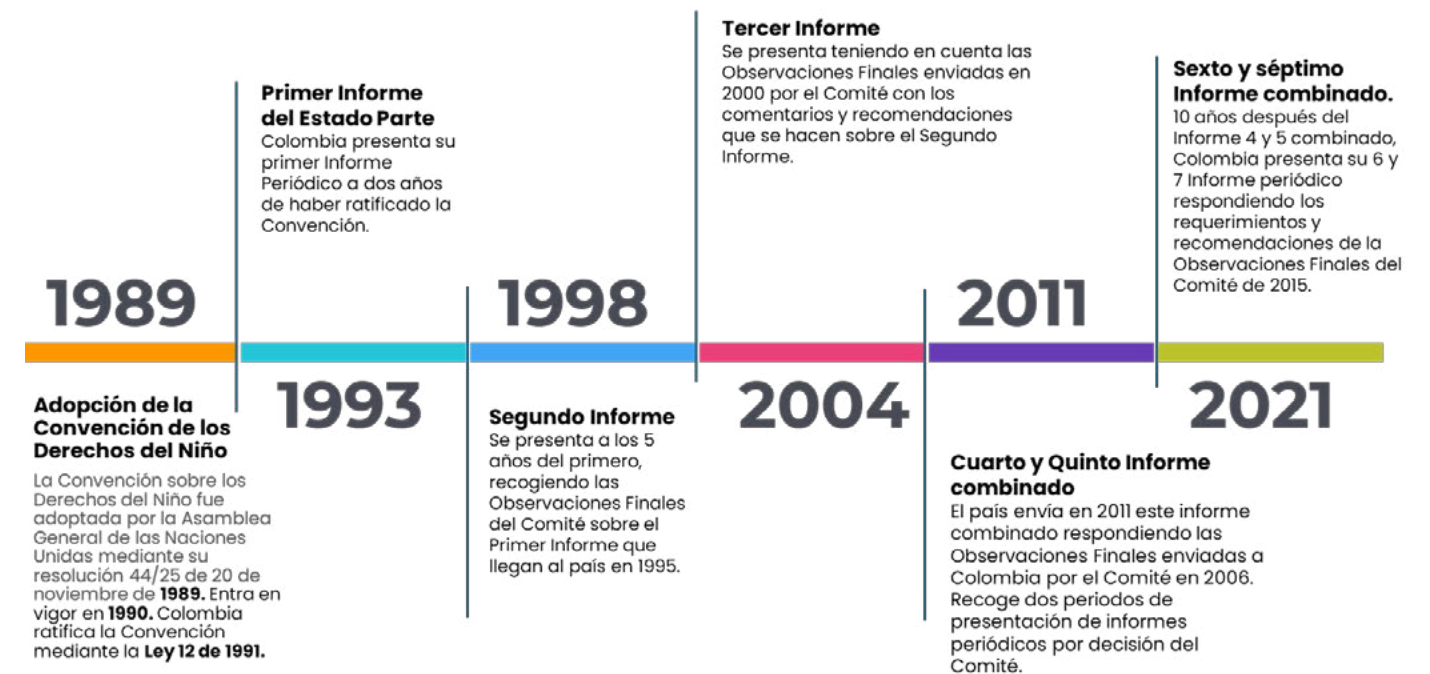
1989

Adopción de la Convención de los Derechos del Niño

La Convención sobre los Derechos del Niño fue adoptada por la Asamblea General de las Naciones Unidas mediante su resolución 44/25 de 20 de noviembre de **1989.** Entra en vigor en **1990.** Colombia ratifica la Convención mediante la **Ley 12 de 1991.**

Primer Informe del Estado Parte

Colombia presenta su primer Informe Periódico a dos años de haber ratificado la Convención.

1993

1998

Segundo Informe

Se presenta a los 5 años del primero, recogiendo las Observaciones Finales del Comité sobre el Primer Informe que llegan al país en 1995.

Tercer Informe

Se presenta teniendo en cuenta las Observaciones Finales enviadas en 2000 por el Comité con los comentarios y recomendaciones que se hacen sobre el Segundo Informe.

2004

2011

Cuarto y Quinto Informe combinado

El país envía en 2011 este informe combinado respondiendo las Observaciones Finales enviadas a Colombia por el Comité en 2006. Recoge dos periodos de presentación de informes periódicos por decisión del Comité.

Sexto y séptimo Informe combinado.

10 años después del Informe 4 y 5 combinado, Colombia presenta su 6 y 7 Informe periódico respondiendo los requerimientos y recomendaciones de la Observaciones Finales del Comité de 2015.

2021